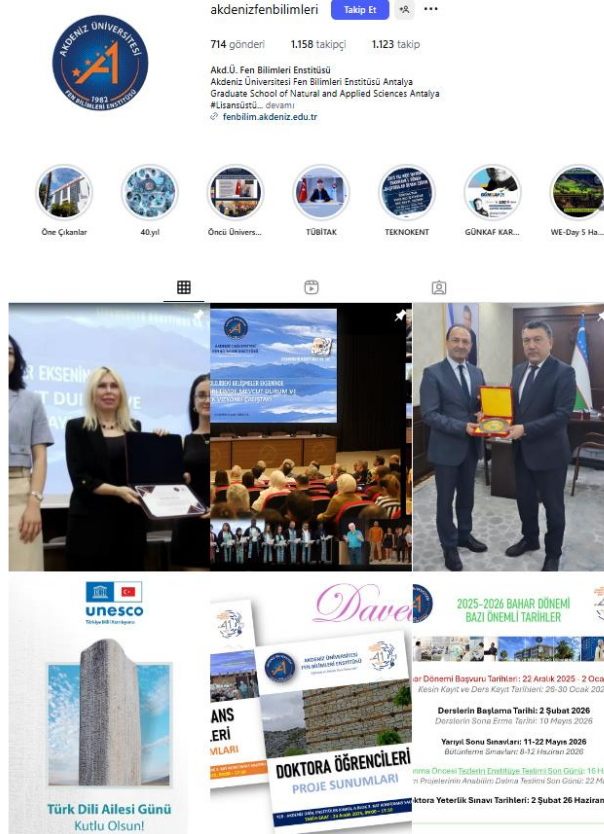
akdenizfenbilimleri Takip Et

714 gönderi 1.158 takipçi 1.123 takip

Akd.Ü. Fen Bilimleri Enstitüsü
Akdeniz Üniversitesi Fen Bilimleri Enstitüsü Antalya
Graduate School of Natural and Applied Sciences Antalya
#Lisansüstü... devamı
fenbilim.akdeniz.edu.tr

AKDENİZ ÜNİVERSİTESİ FEN BİLİMLERİ ENSTİTÜSÜ 1982

Öne Çıkanlar
40.yıl
Öncü Univers...
TÜBİTAK
TEKNOKENT
GÜNKAF KAR...
WE-Day 5 Ha...

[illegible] EKSENİN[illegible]

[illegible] EKSENİNDE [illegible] DURUM VE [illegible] ÇALIŞTAYI

unesco
Türk Dili Ailesi Günü
Kutlu Olsun!

Davet

ANS
LERİ
MLARI

AKDENİZ ÜNİVERSİTESİ FEN BİLİMLERİ ENSTİTÜSÜ

DOKTORA ÖĞRENCİLERİ
PROJE SUNUMLARI

2025-2026 BAHAR DÖNEMİ
BAZI ÖNEMLİ TARİHLER

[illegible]ar Dönemi Başvuru Tarihleri: 22 Aralık 2025 - 2 Oca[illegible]
Kesin Kayıt ve Ders Kayıt Tarihleri: 26-30 Ocak 202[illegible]

Derslerin Başlama Tarihi: 2 Şubat 2026
Derslerin Sona Erme Tarihi: 10 Mayıs 2026

Yarıyıl Sonu Sınavları: 11-22 Mayıs 2026
Bütünleme Sınavları: 8-12 Haziran 2026

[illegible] Öncesi Tezlerin Enstitüye Teslimi Son Günü: 16 H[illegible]
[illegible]n Projelerinin Anabilim Dalına Teslimi Son Günü: 26 M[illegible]

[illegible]ktora Yeterlik Sınavı Tarihleri: 2 Şubat 26 Haziran